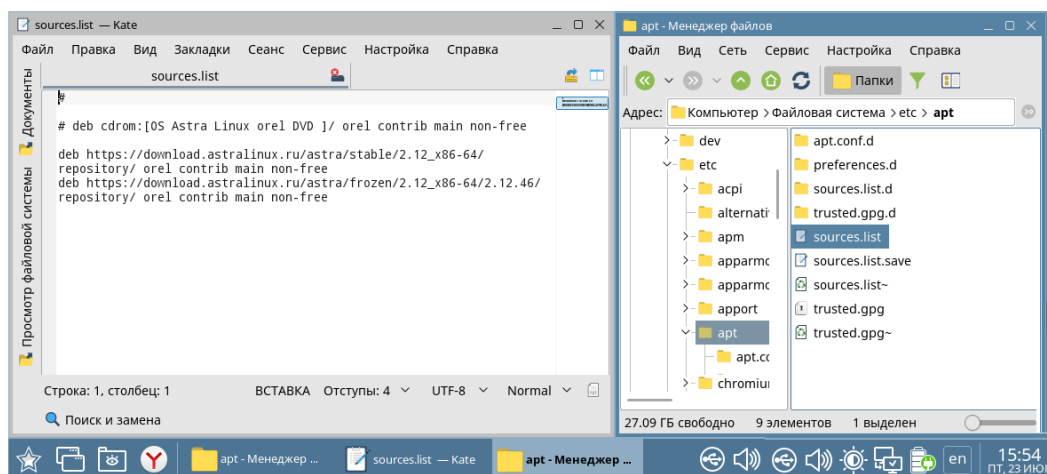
sources.list — Kate

Файл Правка Вид Закладки Сеанс Сервис Настройка Справка

sources.list

Документы

Просмотр файловой системы

#

# deb cdrom:[OS Astra Linux orel DVD ]/ orel contrib main non-free

deb https://download.astralinux.ru/astra/stable/2.12_x86-64/repository/ orel contrib main non-free
deb https://download.astralinux.ru/astra/frozen/2.12_x86-64/2.12.46/repository/ orel contrib main non-free

Строка: 1, столбец: 1 ВСТАВКА Отступы: 4 UTF-8 Normal

Поиск и замена

apt - Менеджер файлов

Файл Вид Сеть Сервис Настройка Справка

Папки

Адрес: Компьютер > Файловая система > etc > apt

dev
etc
acpi
alternati
apm
apparmo
apparmo
apport
apt
apt.co
chromiur

apt.conf.d
preferences.d
sources.list.d
trusted.gpg.d
sources.list
sources.list.save
sources.list~
trusted.gpg
trusted.gpg~

27.09 ГБ свободно 9 элементов 1 выделен

apt - Менеджер фа... sources.list — Kate apt - Менеджер ...

en 15:54 ПТ, 23 ИЮ